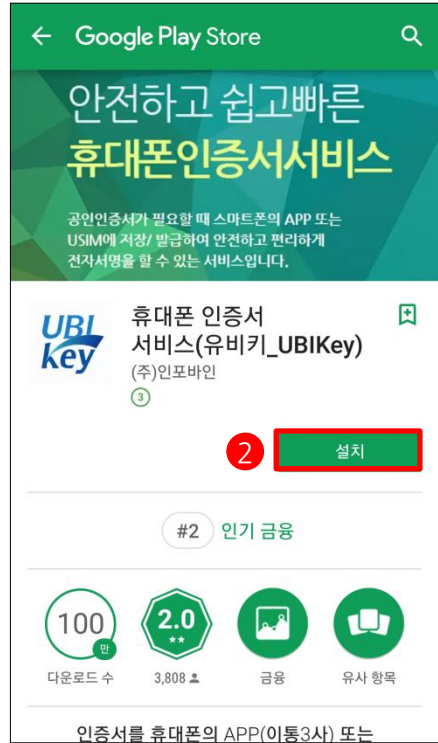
Google Play Store

안전하고 쉽고빠른
휴대폰인증서서비스

공인인증서가 필요할 때 스마트폰의 APP 또는 USIM에 저장/ 발급하여 안전하고 편리하게 전자서명을 할 수 있는 서비스입니다.

UBI key

휴대폰 인증서 서비스(유비키_UBIKey)
(주)인포바인
3

2

설치

#2 인기 금융

100 만
다운로드 수

2.0
3,808

금융

유사 항목

인증서를 휴대폰의 APP(이통3사) 또는